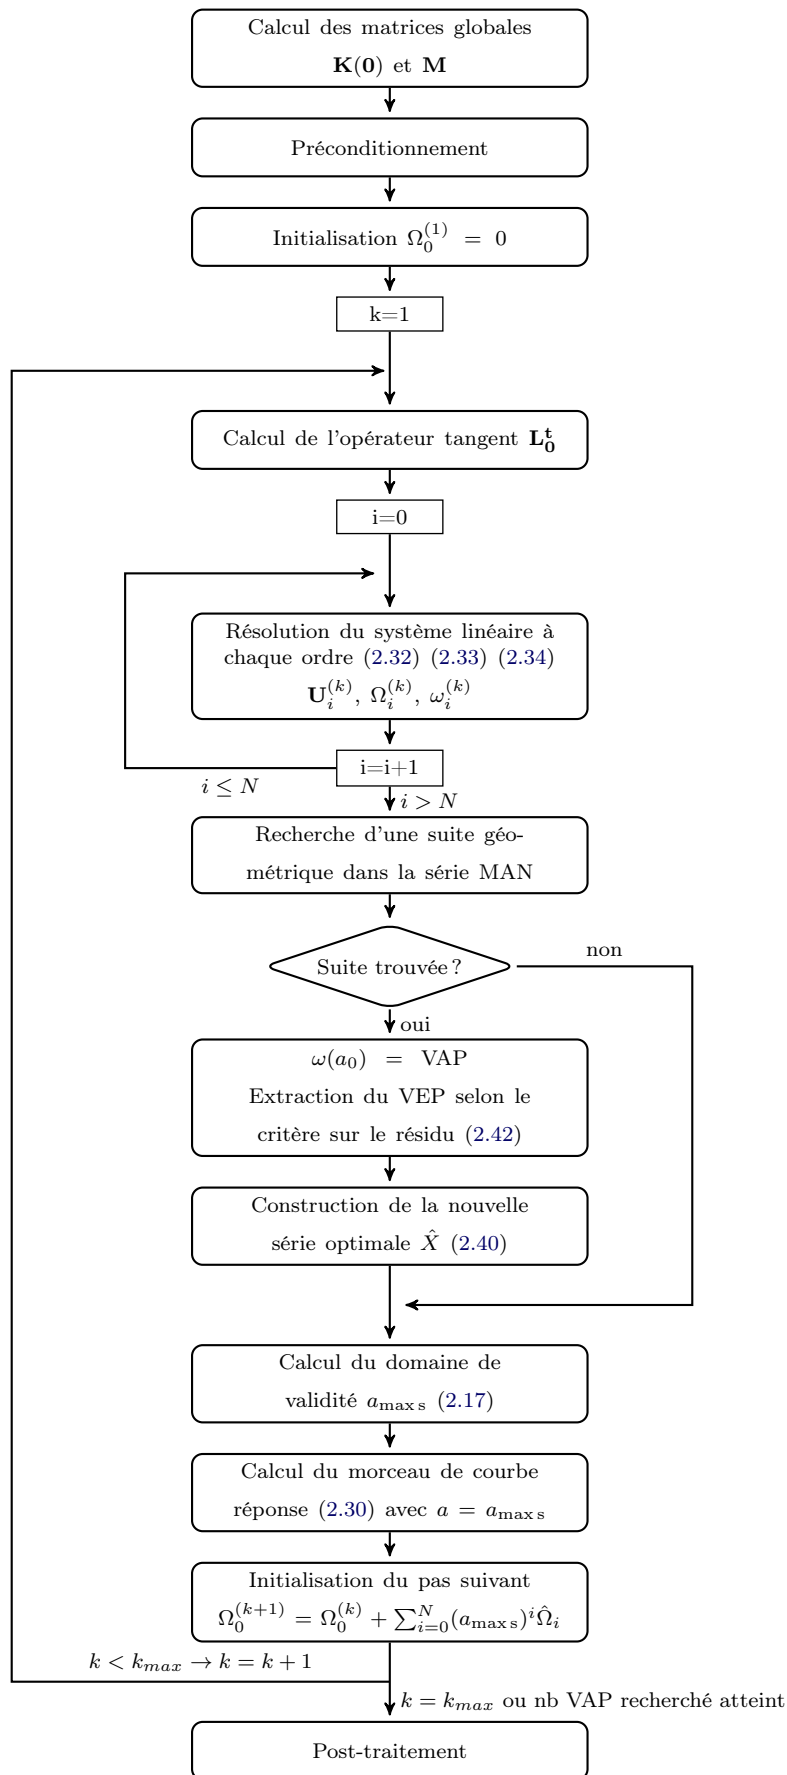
Calcul des matrices globales

$\mathbf{K}(\mathbf{0})$ et $\mathbf{M}$

Préconditionnement

Initialisation $\Omega_0^{(1)} = 0$

k=1

Calcul de l'opérateur tangent $\mathbf{L_0^t}$

i=0

Résolution du système linéaire à chaque ordre (2.32) (2.33) (2.34)

$\mathbf{U}_i^{(k)}$, $\Omega_i^{(k)}$, $\omega_i^{(k)}$

i=i+1

$i \leq N$

$i > N$

Recherche d'une suite géométrique dans la série MAN

Suite trouvée ?

non

oui

$\omega(a_0) = $ VAP

Extraction du VEP selon le critère sur le résidu (2.42)

Construction de la nouvelle série optimale $\hat{X}$ (2.40)

Calcul du domaine de validité $a_{\max s}$ (2.17)

Calcul du morceau de courbe réponse (2.30) avec $a = a_{\max s}$

Initialisation du pas suivant

$\Omega_0^{(k+1)} = \Omega_0^{(k)} + \sum_{i=0}^{N}(a_{\max s})^i\hat{\Omega}_i$

$k < k_{max} \rightarrow k = k+1$

$k = k_{max}$ ou nb VAP recherché atteint

Post-traitement